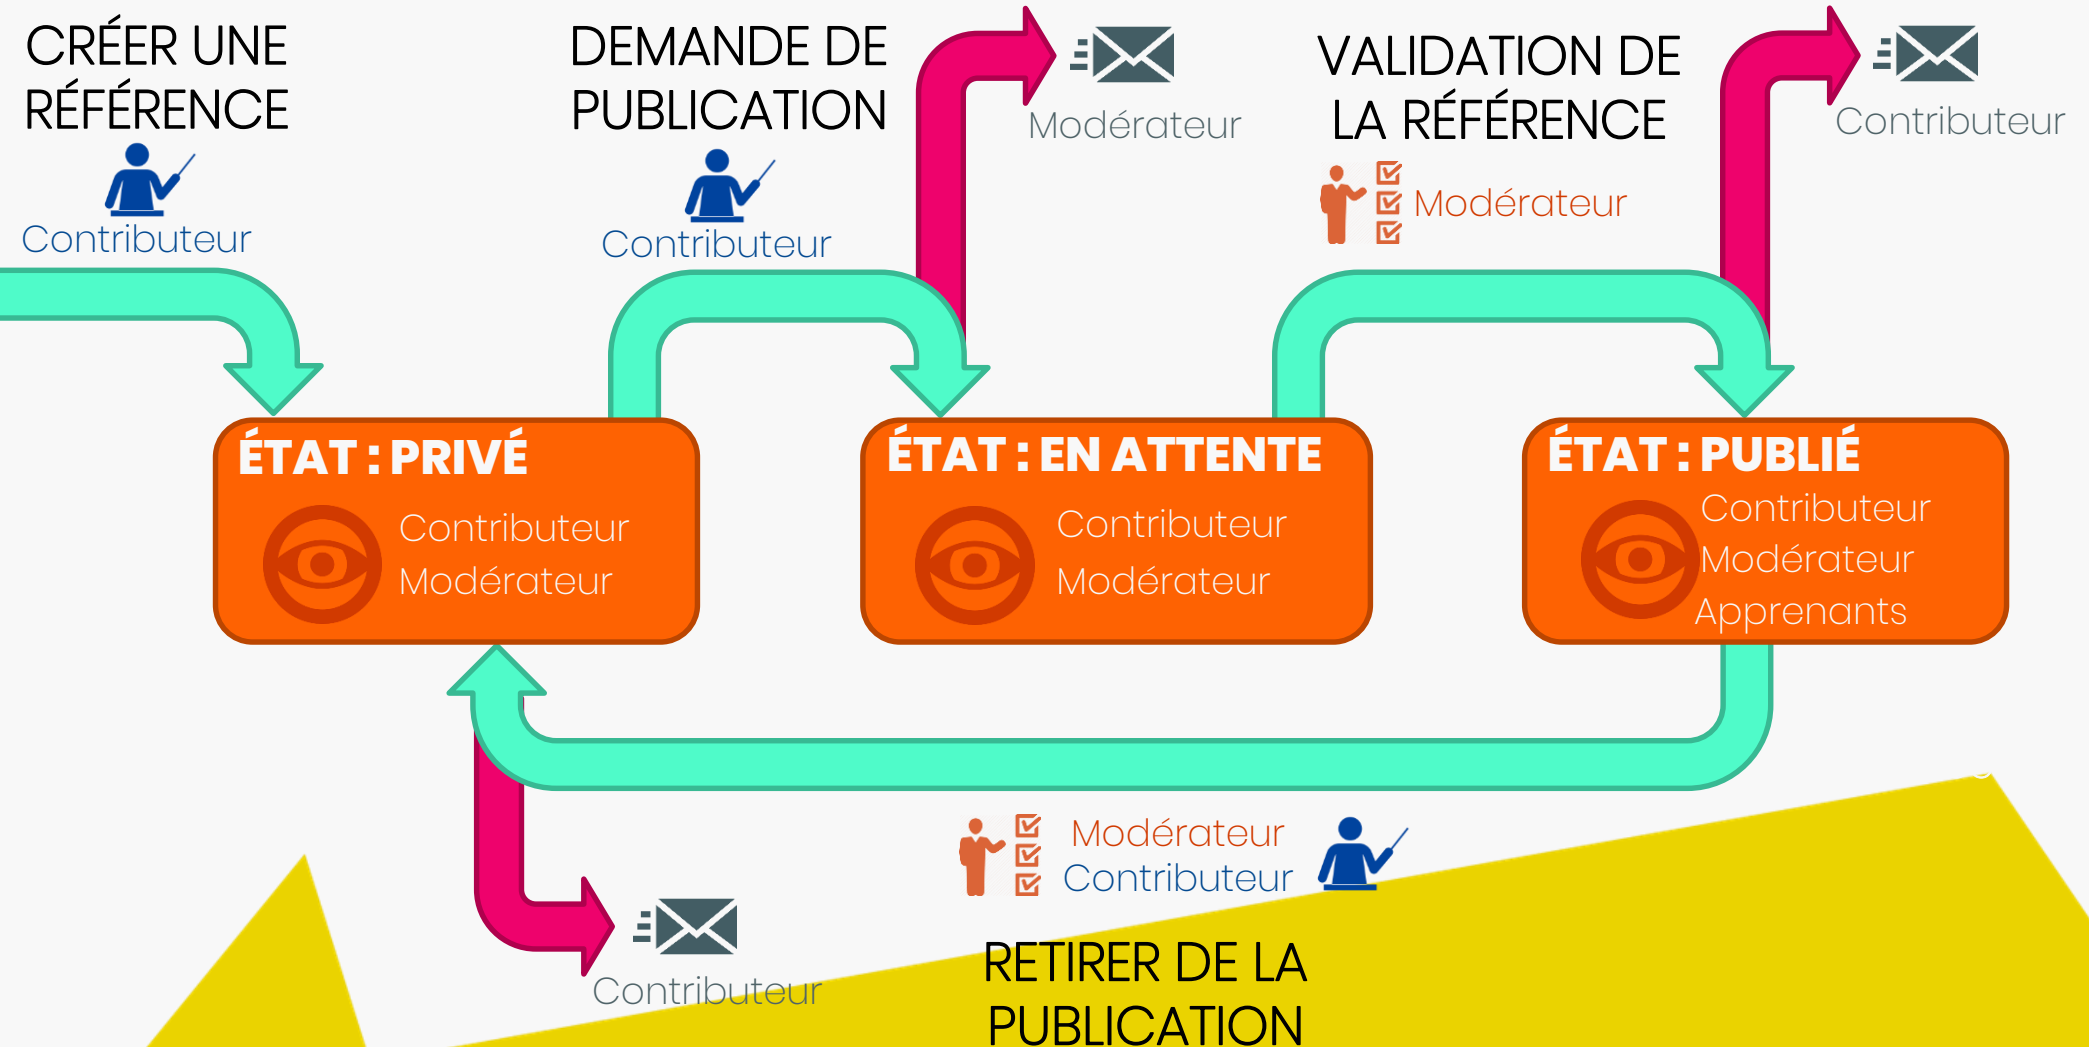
CRÉER UNE RÉFÉRENCE

Contributeur

DEMANDE DE PUBLICATION

Contributeur

Modérateur

VALIDATION DE LA RÉFÉRENCE

Modérateur

Contributeur

ÉTAT : PRIVÉ

Contributeur
Modérateur

ÉTAT : EN ATTENTE

Contributeur
Modérateur

ÉTAT : PUBLIÉ

Contributeur
Modérateur
Apprenants

Modérateur
Contributeur

Contributeur

RETIRER DE LA PUBLICATION